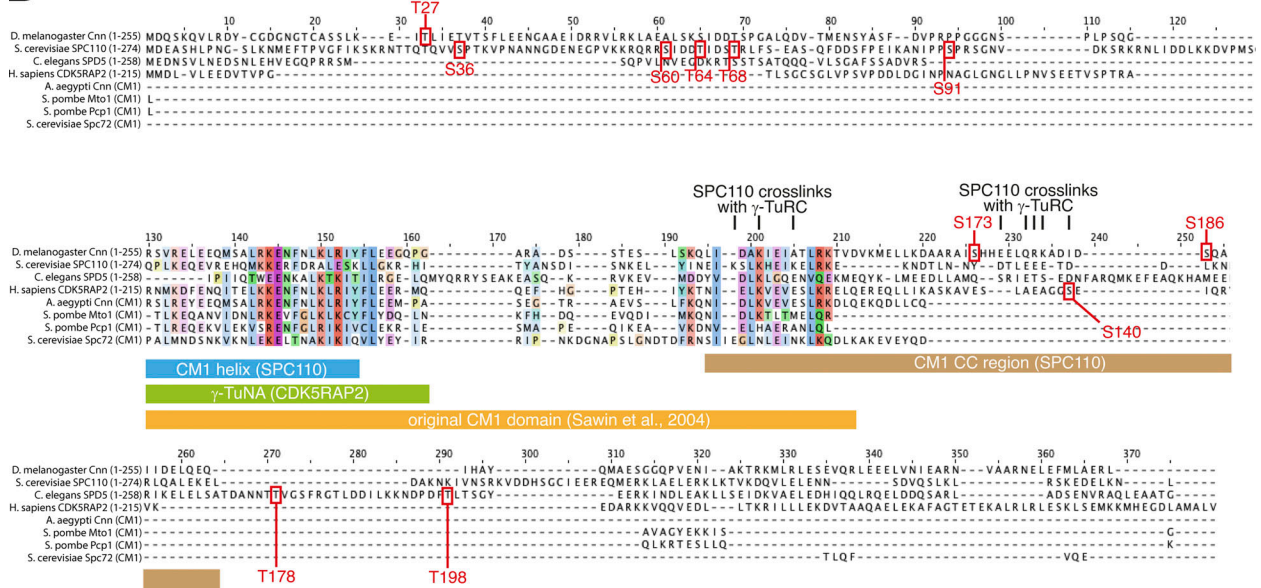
| | |
|---|---|
| D. melanogaster Cnn (1-255) | MDQSKQVLRDY-CGDGNGTCASSLK---E--ITLIETVTSFLEENGAAEIDRRVLRKLAEALSKSIDDTSPGALQDV-TMENSYASF--DVPRPPGGNS---------PLPSQG |
| S. cerevisiae SPC110 (1-274) | MDEASHLPNG-SLKNMEFTPVGFIKSKRNTTQTQVVSPTKVPNANNGDENEGPVKKRQRRSIDDTIDSTRLFSEAS-QFDDSFPEIKANIPPSPRSGNV---------DKSRKRNLIDDLKKDVPMS |
| C. elegans SPD5 (1-258) | MEDNSVLNEDSNLEHVEGQPRRSM-------------------SQPVLNVEQDKRTSSTSATQQQ-VLSGAFSSADVRS- |
| H. sapiens CDK5RAP2 (1-215) | MMDL-VLEEDVTVPG-----------------------------------------TLSGCSGLVPSVPDDLDGINPNAGLGNGLLPNVSEETVSPTRA- |
| A. aegypti Cnn (CM1) | - |
| S. pombe Mto1 (CM1) | L |
| S. pombe Pcp1 (CM1) | L |
| S. cerevisiae Spc72 (CM1) | - |

T27 S36 S60 T64 T68 S91

SPC110 crosslinks with γ-TuRC

SPC110 crosslinks with γ-TuRC

S173 S186

| | |
|---|---|
| D. melanogaster Cnn (1-255) | PSRELEEQMSALRKENFNLKLRIYFLEEGQPG---------ARA--DS----STES----LSKQLI--DAKIEIATLRKTVDVKMELLKDAARAISHHEELQRKADID--------SQA |
| S. cerevisiae SPC110 (1-274) | QPLKEQEVREHQMKKERFDRALESKLLGKR-HI--------TYANSDI----SNKEL----YINEI--KSLKHEIKELRKE--------KNDTLN-NY--DTLEEE-TD--------D---LKN |
| C. elegans SPD5 (1-258) | ------PIIQTWEENKALKTKITILRGE-LQMYQRRYSEAKEASQ--K----RVKEV----MDDYV--DLLKGQENVQLEKMEQYK-LMEEDLLAMQ--SRIETS-EDNFARQMKEFEAQKHAMEE |
| H. sapiens CDK5RAP2 (1-215) | RNMKDFENQITELKKENFNLKLRIYFLEER-MQ--------QEF--HG----PTEH----IYKTNI--ELKVEVESLKRELQEREQLLIKASKAVES---LAEAGGSE-------------IQR |
| A. aegypti Cnn (CM1) | PSLREYEEQMSALRKENFNLKLRIYFLEEM-PA--------SEG--TR----AEVS----LFKQNI--DLKVEVESLKRELDQEKQDLLCQ |
| S. pombe Mto1 (CM1) | -TLKEQANVIDNLEKENFNLKLRVFGLKLCYFYDQ-LN--------KFH--DQ----EVQDI----MKQNI--DLKTLTMELQR |
| S. pombe Pcp1 (CM1) | -TLREQEKVLEVKSRENFGLRIKIVCLEKR-LE--------SMA--PE----QIKEA----VKDNV--ELLHAERANLQL |
| S. cerevisiae Spc72 (CM1) | PALMNDSNKVKNLEKLTNKLRIQVLYEY-IR--------RIP--NKDGNAPSLGNDTDFRNSIIEGLNLEINKLKQDLKAKEVEYQD |

S140

CM1 helix (SPC110)

γ-TuNA (CDK5RAP2)

original CM1 domain (Sawin et al., 2004)

CM1 CC region (SPC110)

| | |
|---|---|
| D. melanogaster Cnn (1-255) | IIDELQEQ----------------------IHAY----------QMAESGGQPVENI--AKTRKMLRLESEVQRLEEELVNIEARN---VAARNELEFMLAERL- |
| S. cerevisiae SPC110 (1-274) | RLQALEKEL--------------DAKNKIVNSRKVDDHSGCIEEQMERKLAELERKLKTVKDQVLELENN-------SDVQSLKL---------RSKEDELKN-----L- |
| C. elegans SPD5 (1-258) | RIKELELSATDANNTTVGSFRGTLDDILKKNDPDFTLTSGY----------EERKINDLEAKLLSEIDKVAELEDHIQQLRQELDDQSARL---------ADSENVRAQLEAATG- |
| H. sapiens CDK5RAP2 (1-215) | VK-------------------------------------------EDARKKVQQVEDL---LTKRILLLEKDVTAAQAELEKAFAGTETEKALRLRLESKLSEMKKMHEGDLAMALV |
| A. aegypti Cnn (CM1) | - |
| S. pombe Mto1 (CM1) | ----------------------------------------AVAGYEKKIS---------------G- |
| S. pombe Pcp1 (CM1) | ----------------------------------------QLKRTESLLQ---------------K- |
| S. cerevisiae Spc72 (CM1) | ------------------------------------------------------TLQF--------VQE- |

T178 T198